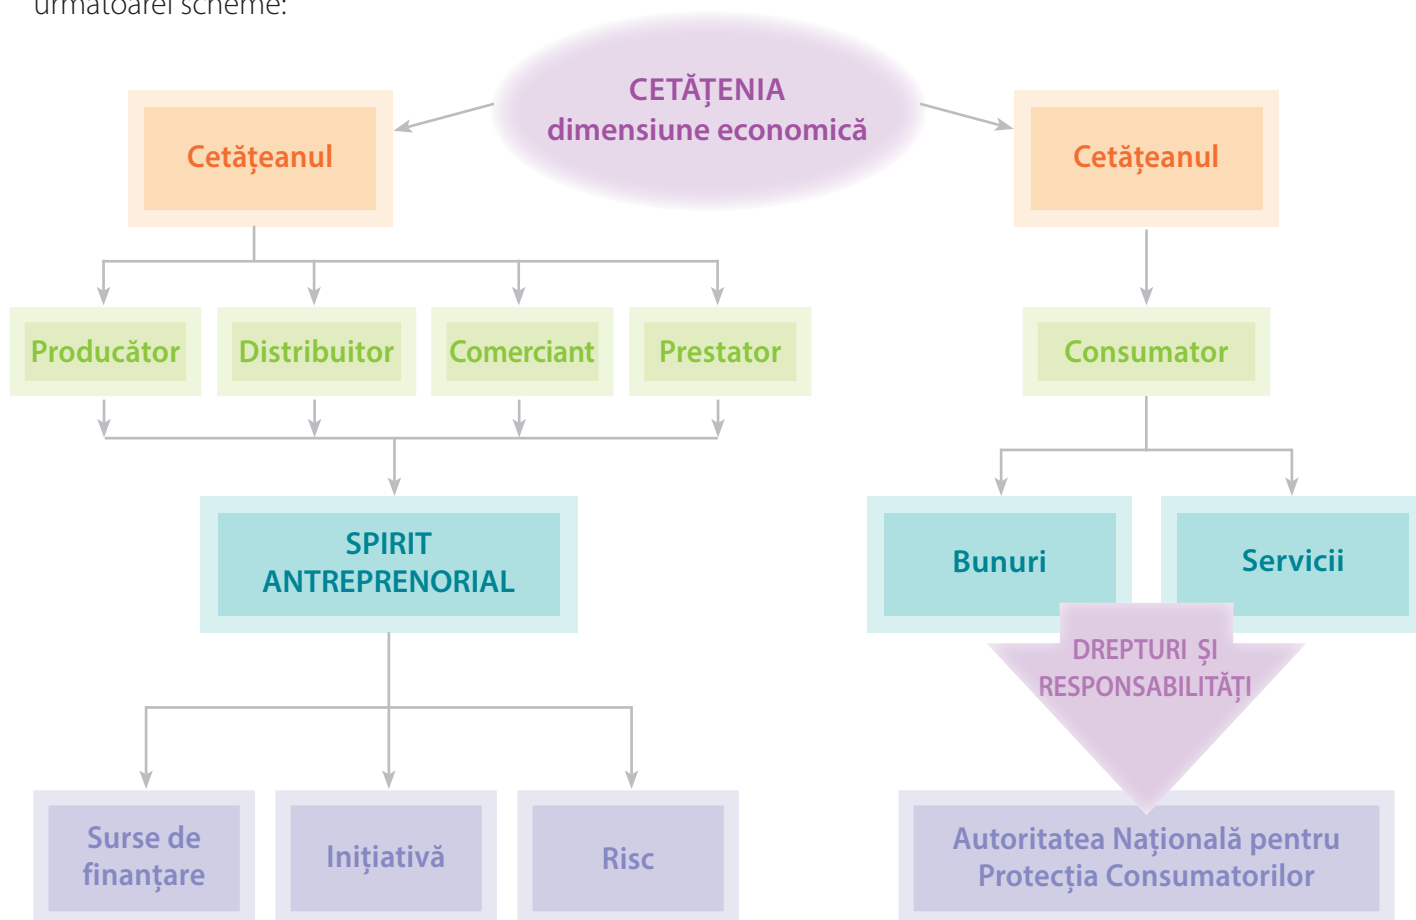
următoarei scheme:

CETĂȚENIA
dimensiune economică

Cetățeanul

Cetățeanul

Producător

Distribuitor

Comerciant

Prestator

Consumator

SPIRIT
ANTREPRENORIAL

Bunuri

Servicii

DREPTURI ȘI
RESPONSABILITĂȚI

Surse de finanțare

Inițiativă

Risc

Autoritatea Națională pentru Protecția Consumatorilor